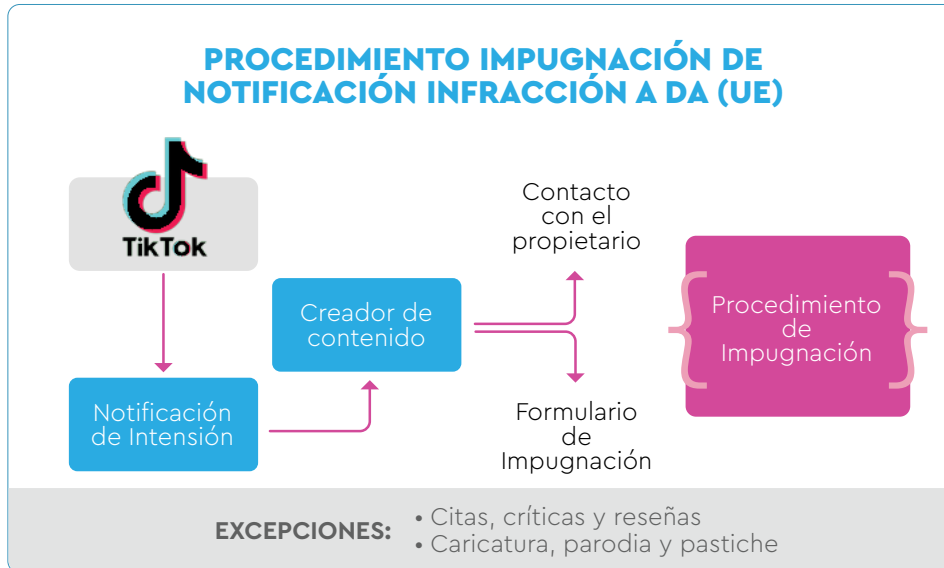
PROCEDIMIENTO IMPUGNACIÓN DE NOTIFICACIÓN INFRACCIÓN A DA (UE)

TikTok

Notificación de Intensión

Creador de contenido

Contacto con el propietario

Formulario de Impugnación

Procedimiento de Impugnación

EXCEPCIONES:
• Citas, críticas y reseñas
• Caricatura, parodia y pastiche